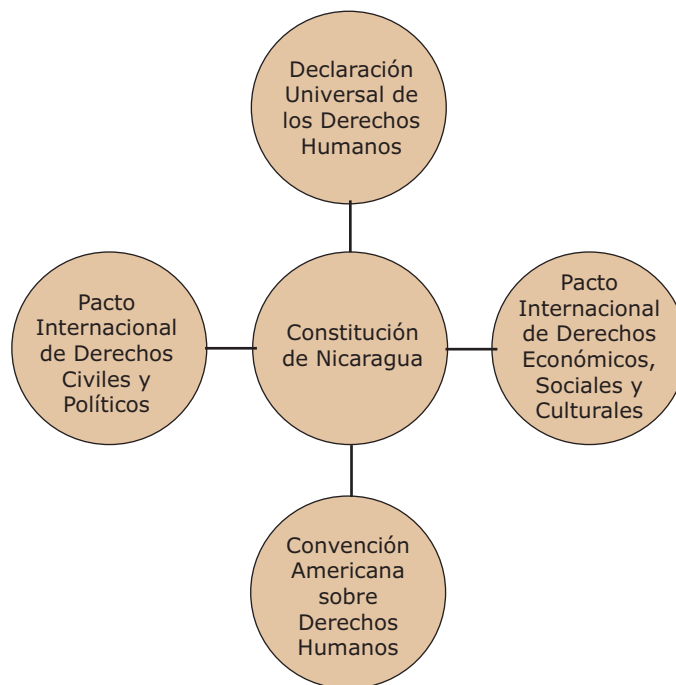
Declaración Universal de los Derechos Humanos

Pacto Internacional de Derechos Civiles y Políticos

Constitución de Nicaragua

Pacto Internacional de Derechos Económicos, Sociales y Culturales

Convención Americana sobre Derechos Humanos